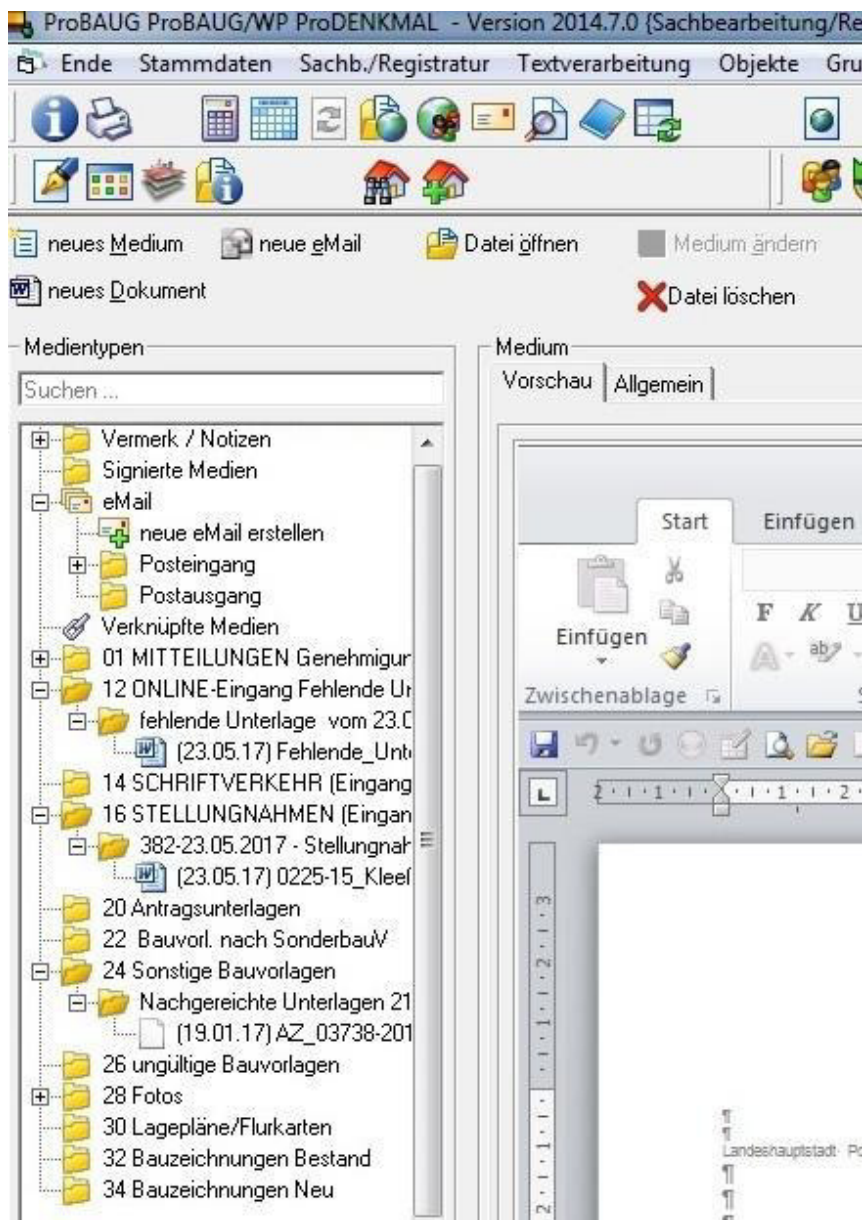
ProBAUG ProBAUG/WP ProDENKMAL - Version 2014.7.0 {Sachbearbeitung/Re

Ende Stammdaten Sachb./Registratur Textverarbeitung Objekte Gru

neues Medium neue eMail Datei öffnen Medium ändern
neues Dokument Datei löschen

Medientypen
Suchen ...

Vermerk / Notizen
Signierte Medien
eMail
neue eMail erstellen
Posteingang
Postausgang
Verknüpfte Medien
01 MITTEILUNGEN Genehmigur
12 ONLINE-Eingang Fehlende Ur
fehlende Unterlage vom 23.C
(23.05.17) Fehlende_Unt
14 SCHRIFTVERKEHR (Eingang
16 STELLUNGNAHMEN (Eingan
382-23.05.2017 - Stellungnah
(23.05.17) 0225-15_Kleef
20 Antragsunterlagen
22 Bauvorl. nach SonderbauV
24 Sonstige Bauvorlagen
Nachgereichte Unterlagen 21
(19.01.17) AZ_03738-201
26 ungültige Bauvorlagen
28 Fotos
30 Lagepläne/Flurkarten
32 Bauzeichnungen Bestand
34 Bauzeichnungen Neu

Medium
Vorschau Allgemein

Start Einfügen
F K U
Einfügen
Zwischenablage

Landeshauptstadt Po